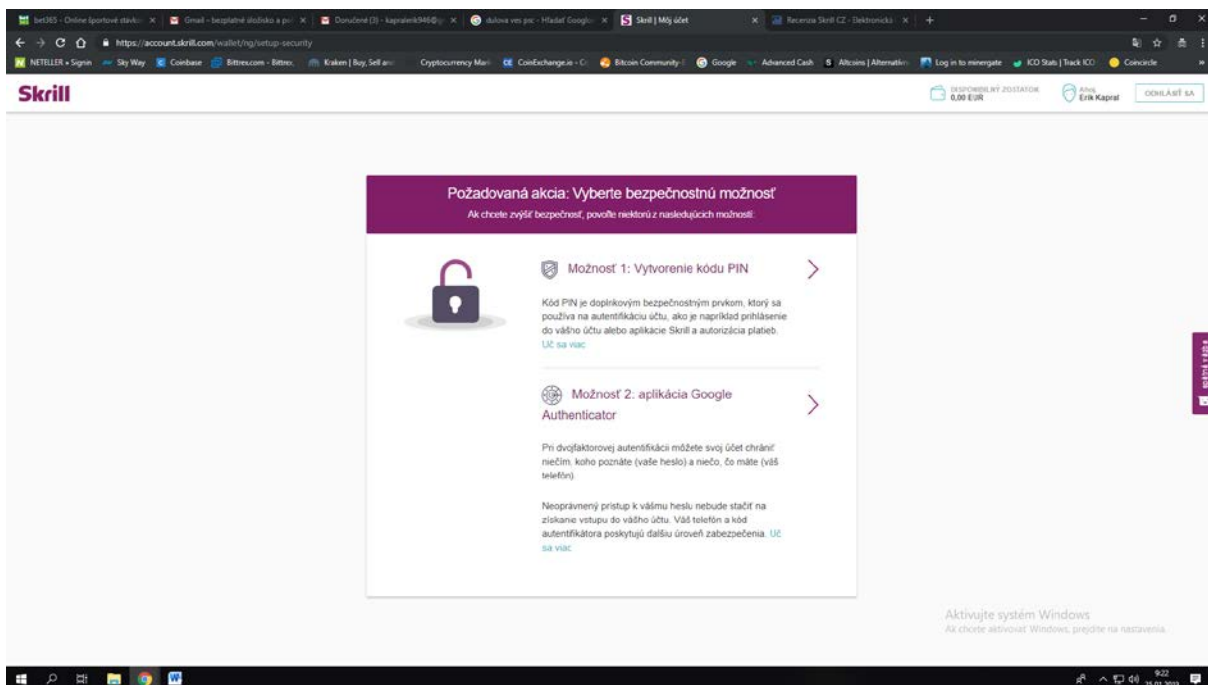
bet365 - Online športové stávky | Gmail - bezplatné úložisko a p... | Doručené (3) - kapralerik946@... | dulova ves psc - Hľadať Googlom | Skrill | Môj účet | Recenzia Skrill CZ - Elektronická...

https://account.skrill.com/wallet/ng/setup-security

NETELLER » Signin | Sky Way | Coinbase | Bittrex.com - Bittrex | Kraken | Buy, Sell and... | Cryptocurrency Mark... | CoinExchange.io - C... | Bitcoin Community | Google | Advanced Cash | Altcoins | Alternativ... | Log in to minergate | ICO Stats | Track ICO | Coincircle

Skrill

DISPONIBILNÝ ZOSTATOK 0,00 EUR

Ahoj, Erik Kapral

ODHLÁSIŤ SA

Požadovaná akcia: Vyberte bezpečnostnú možnosť

Ak chcete zvýšiť bezpečnosť, povoľte niektorú z nasledujúcich možností:

Možnosť 1: Vytvorenie kódu PIN

Kód PIN je doplnkovým bezpečnostným prvkom, ktorý sa používa na autentifikáciu účtu, ako je napríklad prihlásenie do vášho účtu alebo aplikácie Skrill a autorizácia platieb. Uč sa viac

Možnosť 2: aplikácia Google Authenticator

Pri dvojfaktorovej autentifikácii môžete svoj účet chrániť niečím, koho poznáte (vaše heslo) a niečo, čo máte (váš telefón).

Neoprávnený prístup k vášmu heslu nebude stačiť na získanie vstupu do vášho účtu. Váš telefón a kód autentifikátora poskytujú ďalšiu úroveň zabezpečenia. Uč sa viac

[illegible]

Aktivujte systém Windows

Ak chcete aktivovať Windows, prejdite na nastavenia.

9:22
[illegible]